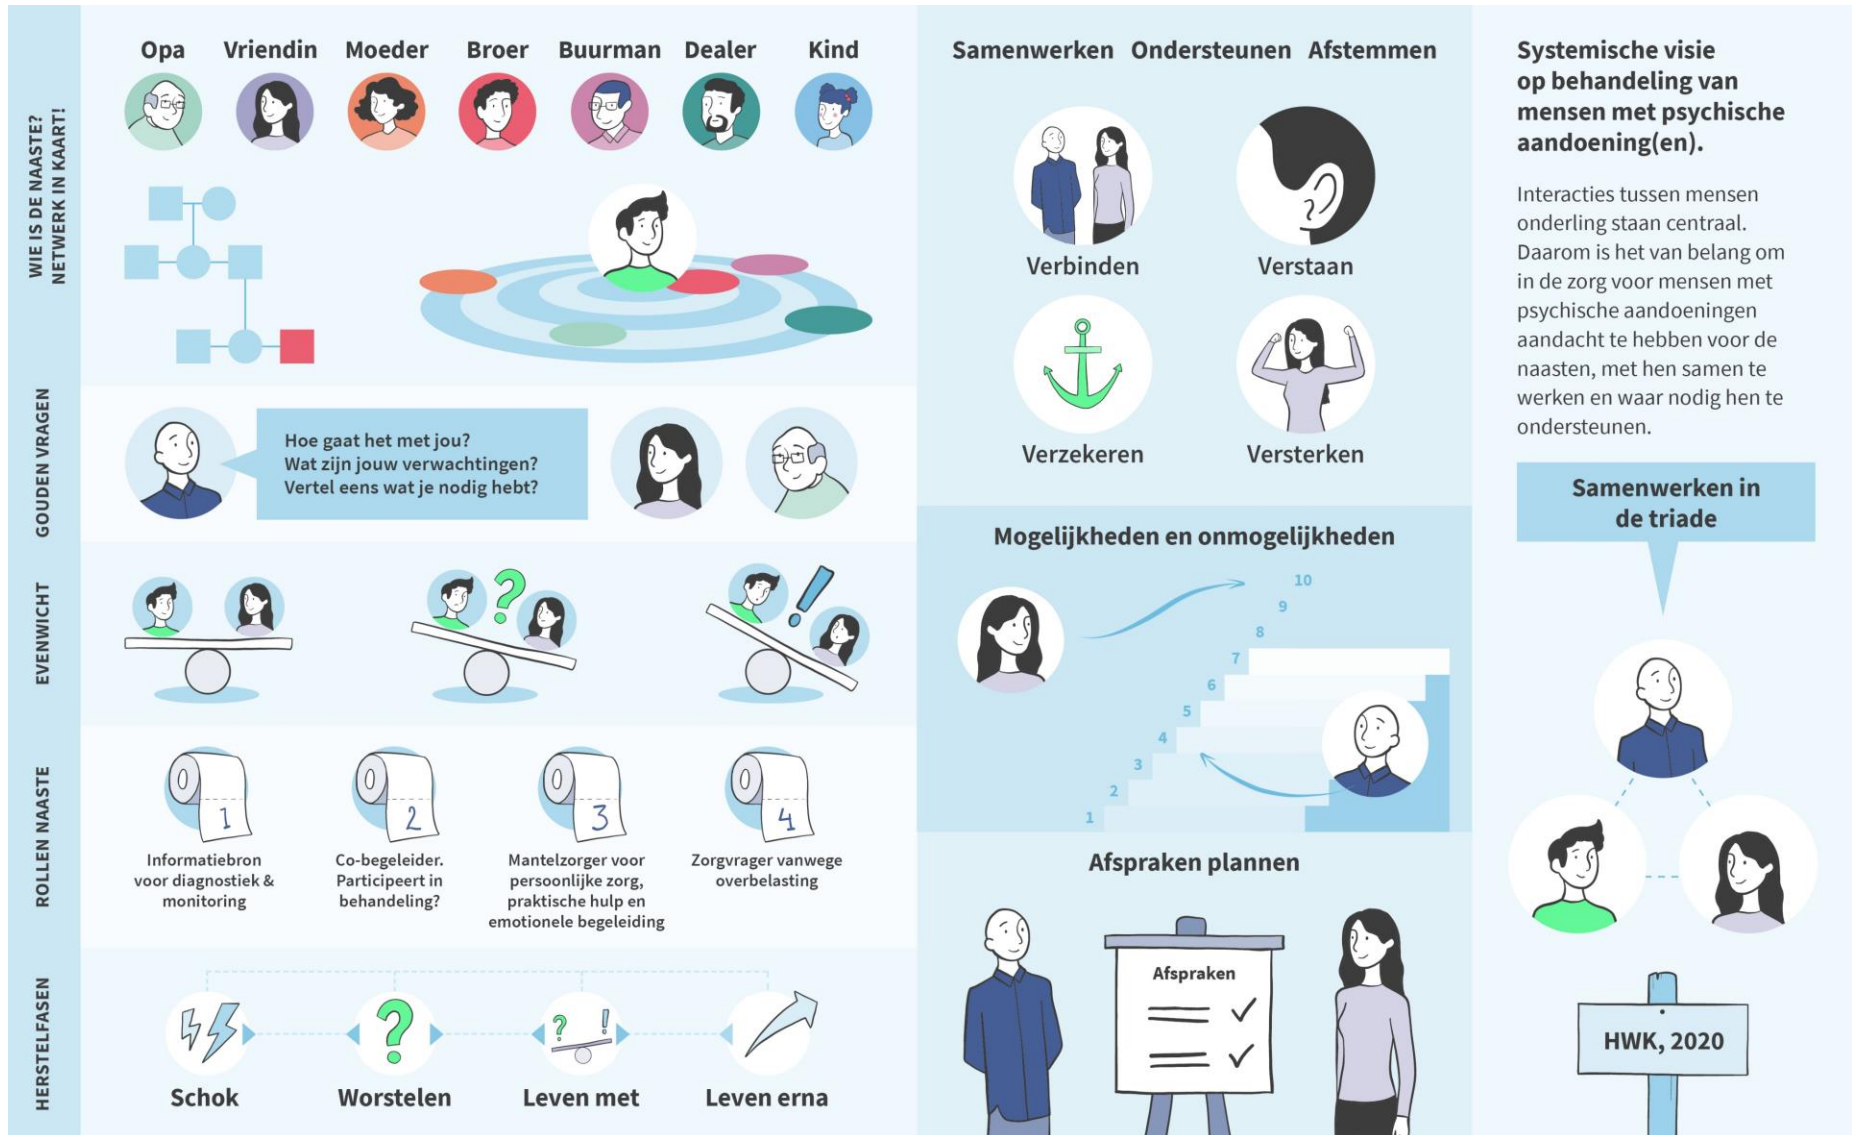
WIE IS DE NAASTE? NETWERK IN KAART!

Opa Vriendin Moeder Broer Buurman Dealer Kind

GOUDEN VRAGEN

Hoe gaat het met jou?
Wat zijn jouw verwachtingen?
Vertel eens wat je nodig hebt?

EVENWICHT

ROLLEN NAASTE

1
Informatiebron voor diagnostiek & monitoring

2
Co-begeleider. Participeert in behandeling?

3
Mantelzorger voor persoonlijke zorg, praktische hulp en emotionele begeleiding

4
Zorgvrager vanwege overbelasting

HERSTELFASEN

Schok Worstelen Leven met Leven erna

Samenwerken Ondersteunen Afstemmen

Verbinden Verstaan
Verzekeren Versterken

Mogelijkheden en onmogelijkheden

1 2 3 4 5 6 7 8 9 10

Afspraken plannen

Afspraken

Systemische visie op behandeling van mensen met psychische aandoening(en).

Interacties tussen mensen onderling staan centraal. Daarom is het van belang om in de zorg voor mensen met psychische aandoeningen aandacht te hebben voor de naasten, met hen samen te werken en waar nodig hen te ondersteunen.

Samenwerken in de triade

HWK, 2020